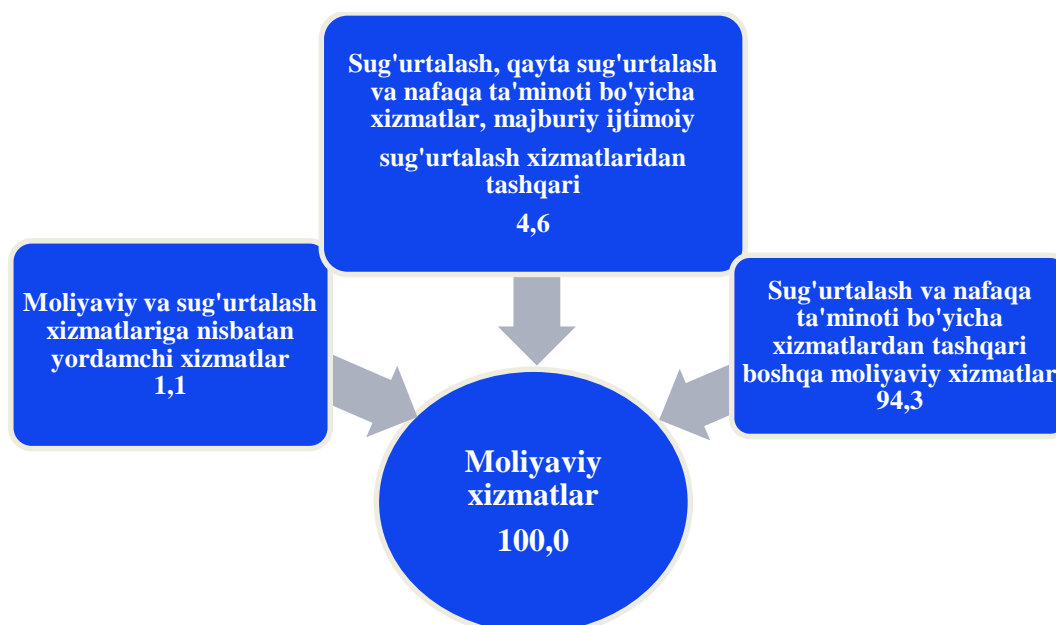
Sug'urtalash, qayta sug'urtalash va nafaqa ta'minoti bo'yicha xizmatlar, majburiy ijtimoiy

sug'urtalash xizmatlaridan tashqari

4,6

Moliyaviy va sug'urtalash xizmatlariga nisbatan yordamchi xizmatlar 1,1

Sug'urtalash va nafaqa ta'minoti bo'yicha xizmatlardan tashqari boshqa moliyaviy xizmatlar 94,3

Moliyaviy xizmatlar

100,0